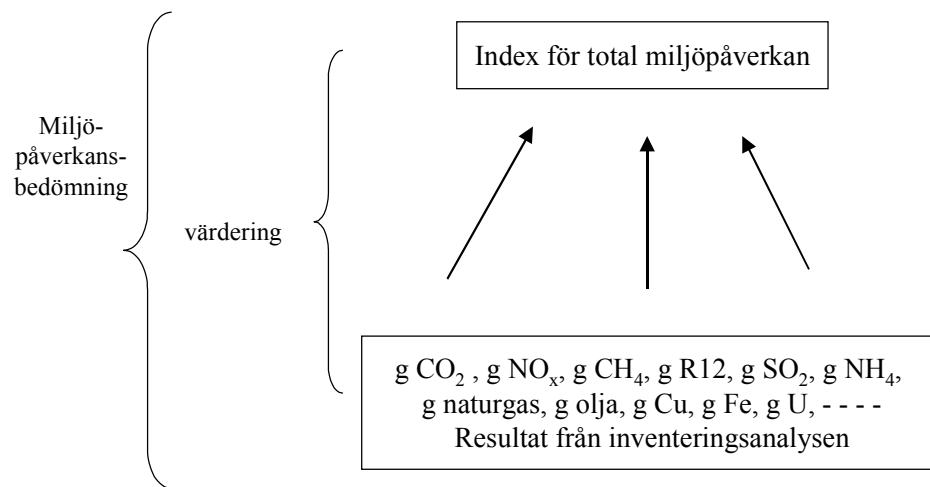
Miljö-påverkans-bedömning

värdering

Index för total miljöpåverkan

g $CO_2$ , g $NO_x$, g $CH_4$, g R12, g $SO_2$, g $NH_4$, g naturgas, g olja, g Cu, g Fe, g U, - - - -
Resultat från inventeringsanalysen